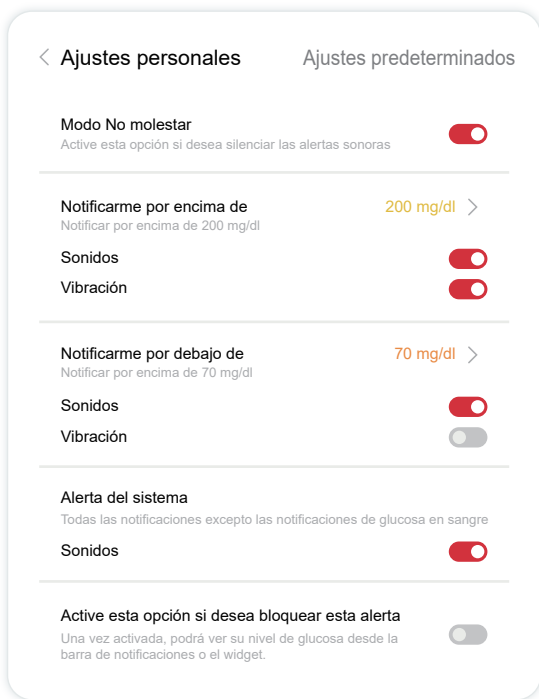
Ajustes personales

Ajustes predeterminados

Modo No molestar
Active esta opción si desea silenciar las alertas sonoras

Notificarme por encima de
Notificar por encima de 200 mg/dl
200 mg/dl

Sonidos

Vibración

Notificarme por debajo de
Notificar por encima de 70 mg/dl
70 mg/dl

Sonidos

Vibración

Alerta del sistema
Todas las notificaciones excepto las notificaciones de glucosa en sangre

Sonidos

Active esta opción si desea bloquear esta alerta
Una vez activada, podrá ver su nivel de glucosa desde la barra de notificaciones o el widget.